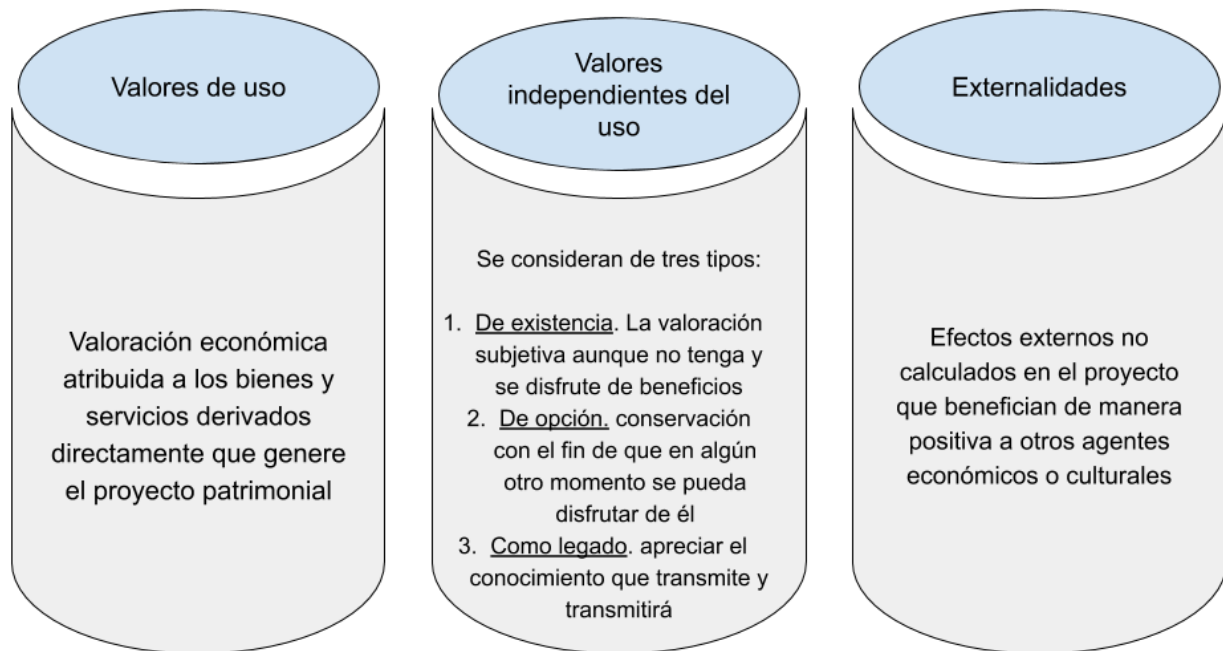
Valores de uso

Valoración económica atribuida a los bienes y servicios derivados directamente que genere el proyecto patrimonial

Valores independientes del uso

Se consideran de tres tipos:

1. De existencia. La valoración subjetiva aunque no tenga y se disfrute de beneficios
2. De opción. conservación con el fin de que en algún otro momento se pueda disfrutar de él
3. Como legado. apreciar el conocimiento que transmite y transmitirá

Externalidades

Efectos externos no calculados en el proyecto que benefician de manera positiva a otros agentes económicos o culturales